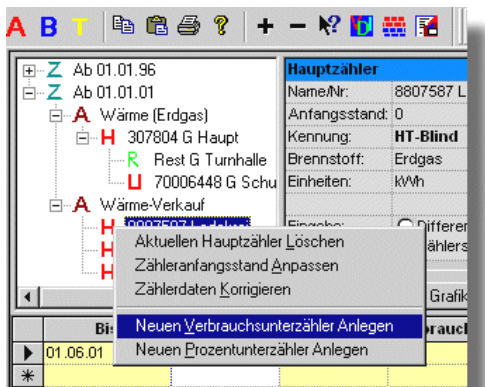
A B T ? + − 

Z Ab 01.01.96
Z Ab 01.01.01
A Wärme (Erdgas)
H 307804 G Haupt
R Rest G Turnhalle
U 70006448 G Schu
A Wärme-Verkauf
H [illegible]
H
H

Hauptzähler
Name/Nr: 8807587 L
Anfangsstand: 0
Kennung: HT-Blind
Brennstoff: Erdgas
Einheiten: kWh

Eingabe: Differen
ählers

Grafik

Aktuellen Hauptzähler Löschen
Zähleranfangsstand Anpassen
Zählerdaten Korrigieren
Neuen Verbrauchsunterzähler Anlegen
Neuen Prozentunterzähler Anlegen

| | Bis | brauch |
|---|---|---|
| ▶ | 01.06.01 | |
| * | | |